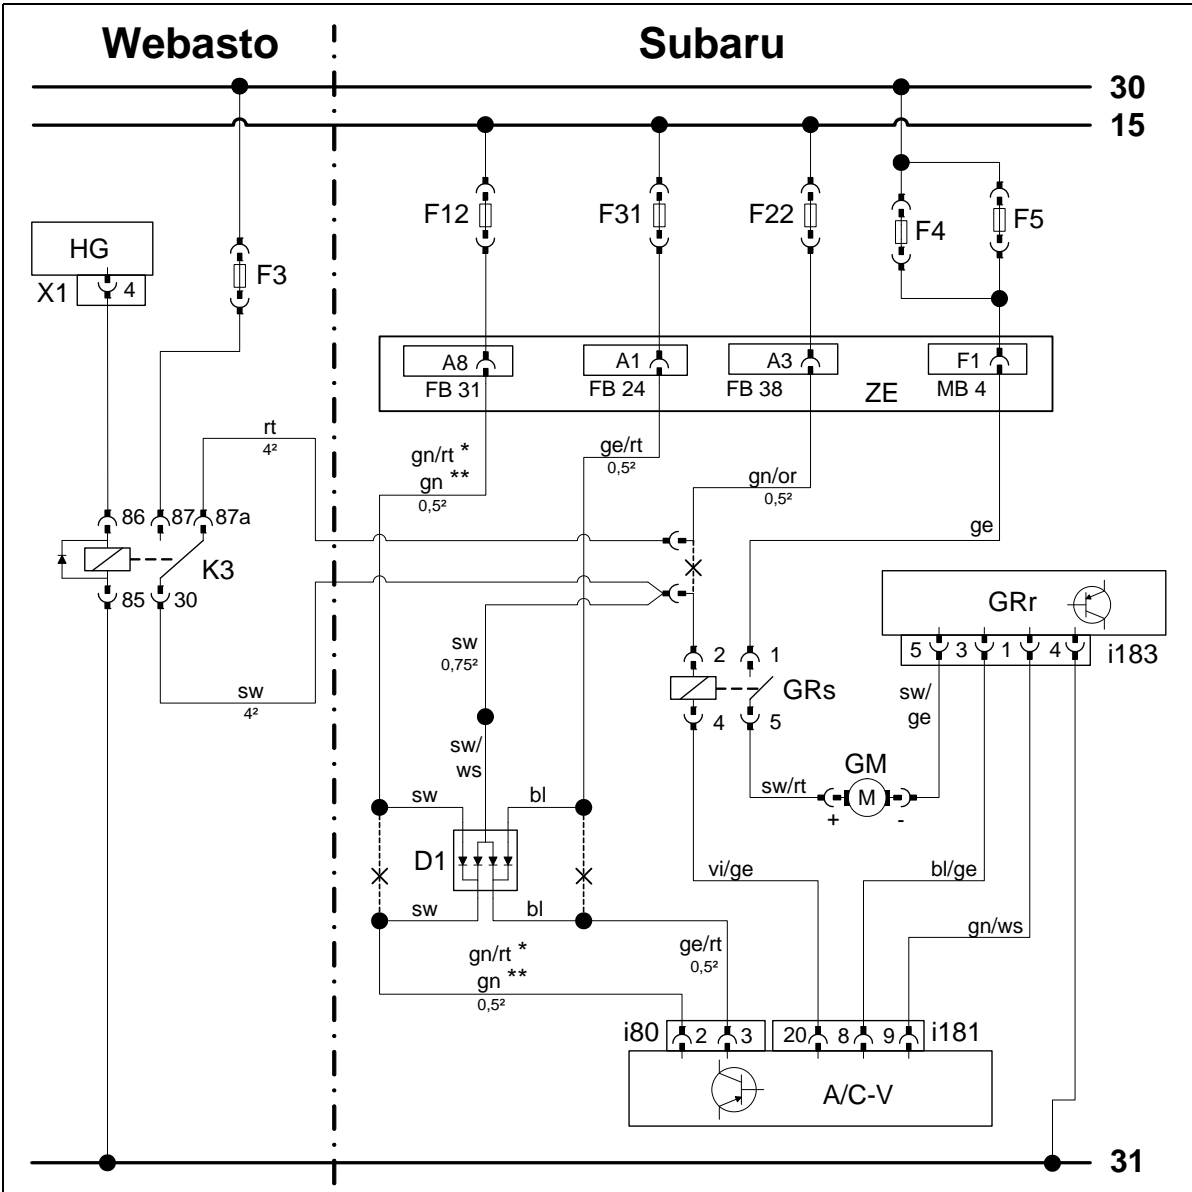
Webasto

Subaru

30

15

F12

F31

F22

F4

F5

HG

X1

4

F3

A8

FB 31

A1

FB 24

A3

FB 38

F1

MB 4

ZE

rt
4²

gn/rt *
gn **
0,5²

ge/rt
0,5²

gn/or
0,5²

86

87

87a

K3

85

30

ge

GRr

5

3

1

4

i183

sw
0,75²

2

1

GRs

4

5

sw/
ge

sw
4²

sw/
ws

GM

M

sw/rt

+

-

sw

bl

D1

vi/ge

bl/ge

sw

bl

gn/ws

gn/rt *
gn **
0,5²

ge/rt
0,5²

i80

2

3

20

8

9

i181

A/C-V

31